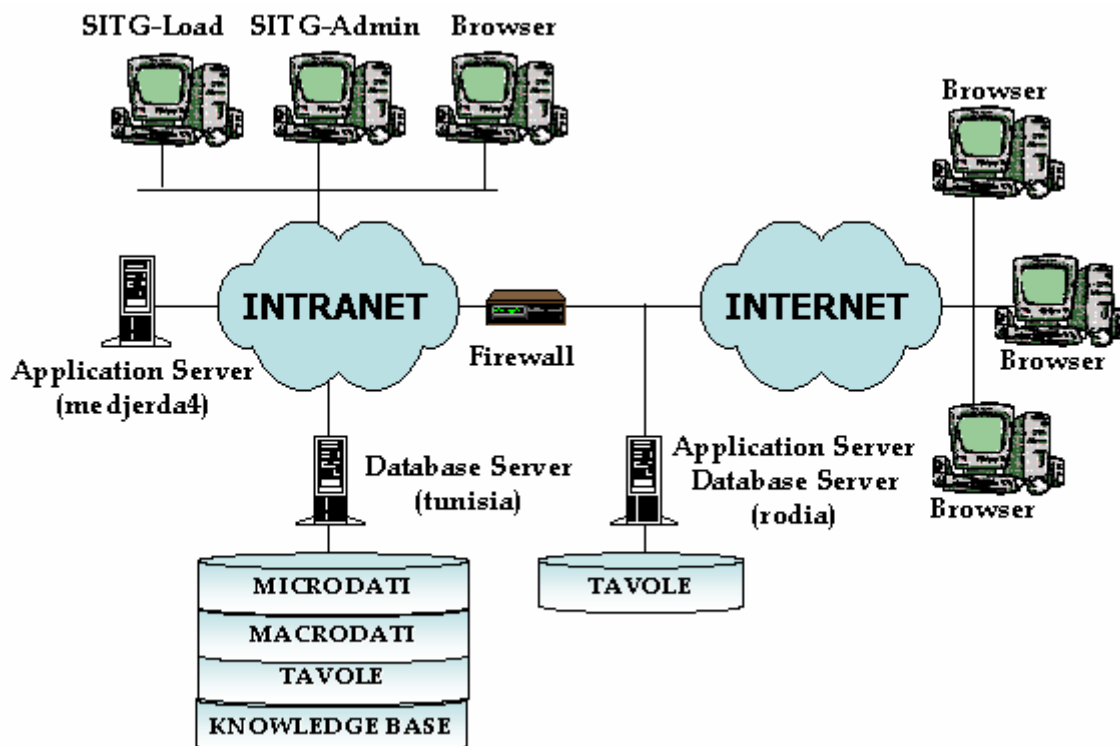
SITG-Load SITG-Admin Browser

Browser

INTRANET

INTERNET

Browser

Application Server (medjerda4)

Firewall

Database Server (tunisia)

Application Server Database Server (rodia)

Browser

MICRODATI

MACRODATI

TAVOLE

KNOWLEDGE BASE

TAVOLE